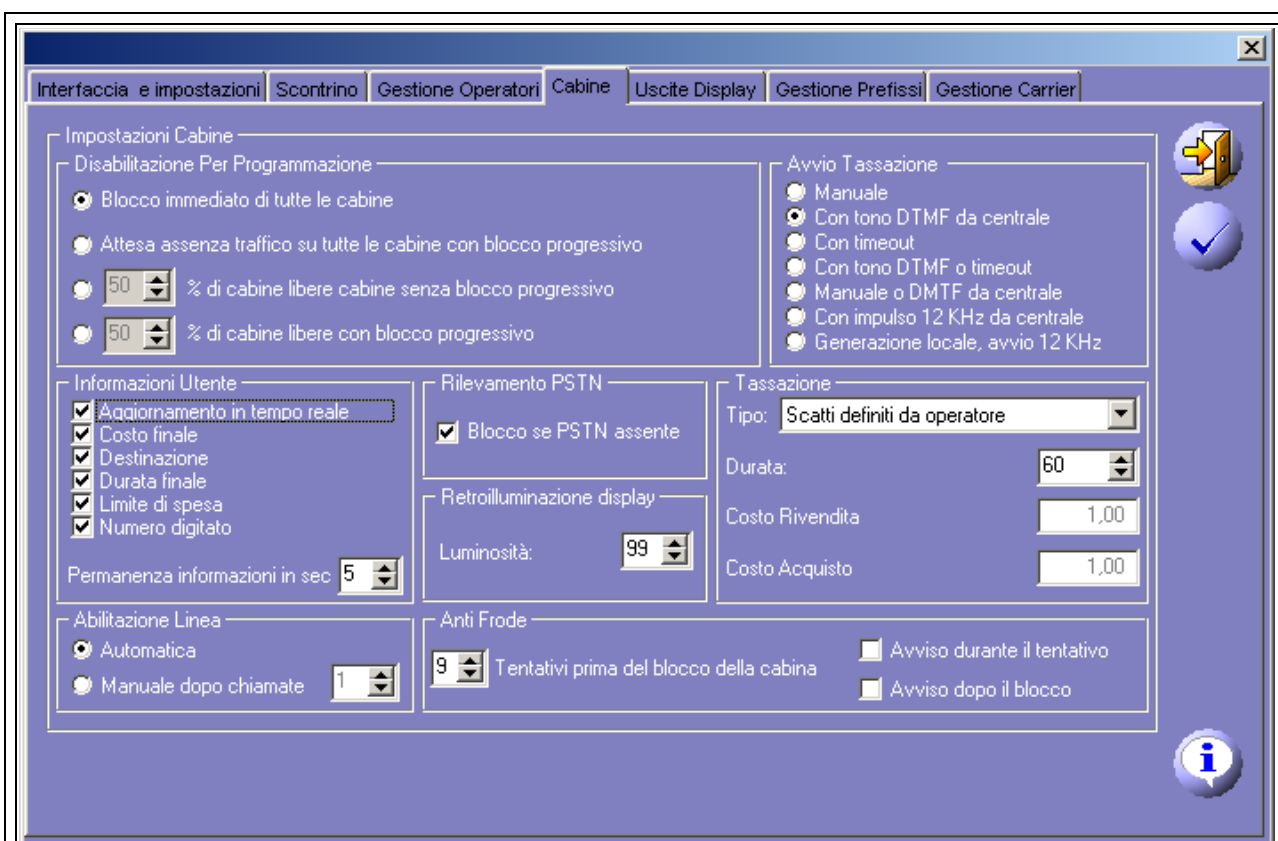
Interfaccia e impostazioni | Scontrino | Gestione Operatori | Cabine | Uscite Display | Gestione Prefissi | Gestione Carrier

Impostazioni Cabine

Disabilitazione Per Programmazione

Blocco immediato di tutte le cabine

Attesa assenza traffico su tutte le cabine con blocco progressivo

50 % di cabine libere cabine senza blocco progressivo

50 % di cabine libere con blocco progressivo

Avvio Tassazione

Manuale

Con tono DTMF da centrale

Con timeout

Con tono DTMF o timeout

Manuale o DMTF da centrale

Con impulso 12 KHz da centrale

Generazione locale, avvio 12 KHz

Informazioni Utente

Aggiornamento in tempo reale

Costo finale

Destinazione

Durata finale

Limite di spesa

Numero digitato

Permanenza informazioni in sec 5

Rilevamento PSTN

Blocco se PSTN assente

Retroilluminazione display

Luminosità: 99

Tassazione

Tipo: Scatti definiti da operatore

Durata: 60

Costo Rivendita 1,00

Costo Acquisto 1,00

Abilitazione Linea

Automatica

Manuale dopo chiamate 1

Anti Frode

9 Tentativi prima del blocco della cabina

Avviso durante il tentativo

Avviso dopo il blocco